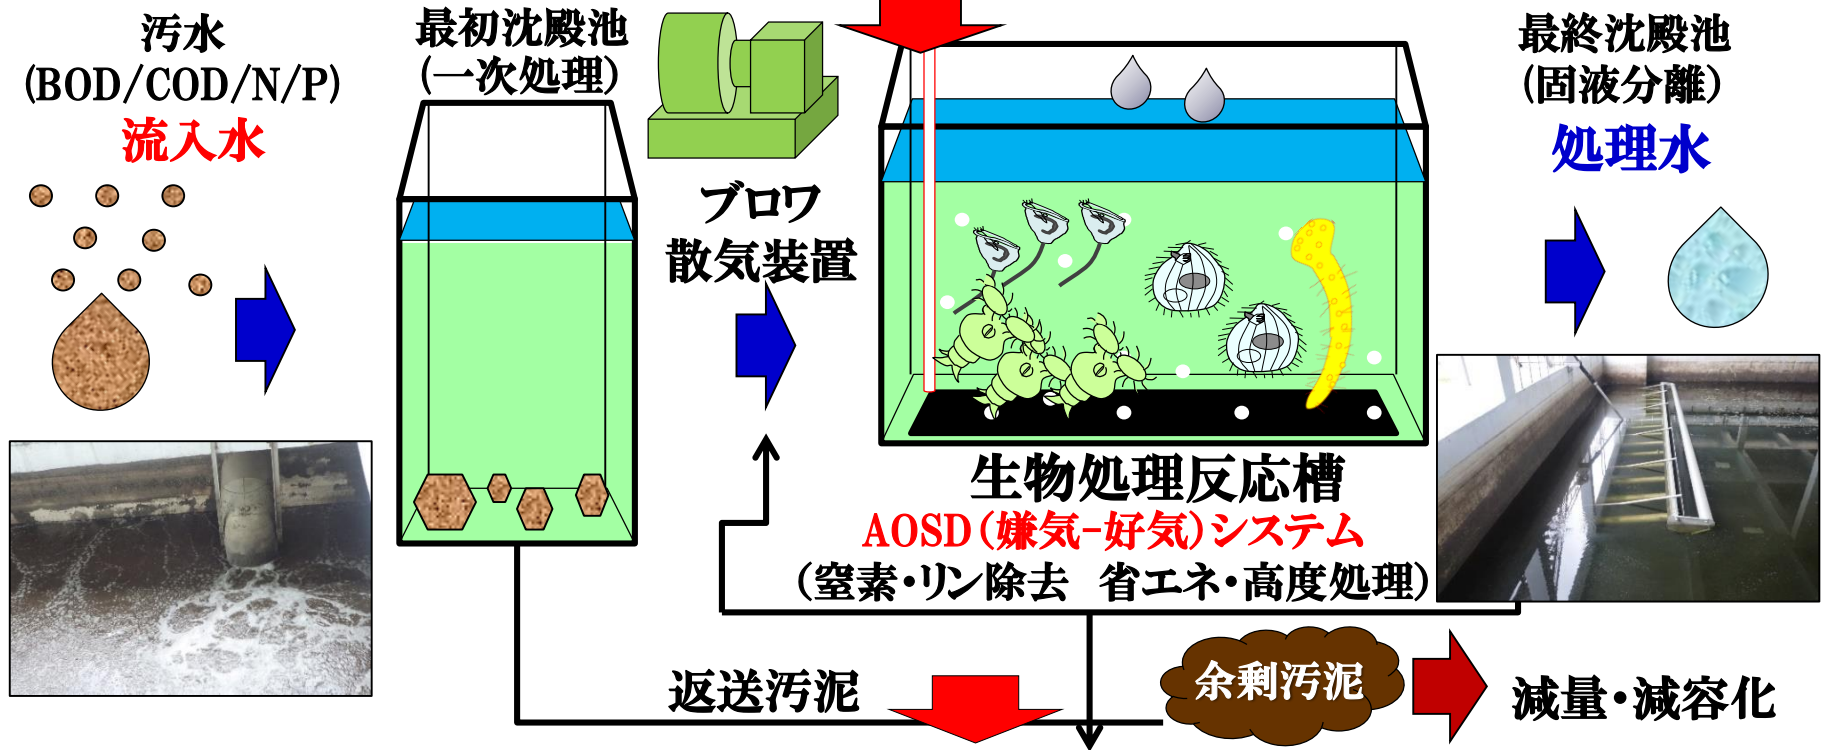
汚水
(BOD/COD/N/P)
流入水

最初沈殿池
(一次処理)

ブロワ
散気装置

最終沈殿池
(固液分離)
処理水

生物処理反応槽
AOSD(嫌気-好気)システム
(窒素・リン除去　省エネ・高度処理)

返送汚泥

余剰汚泥

減量・減容化